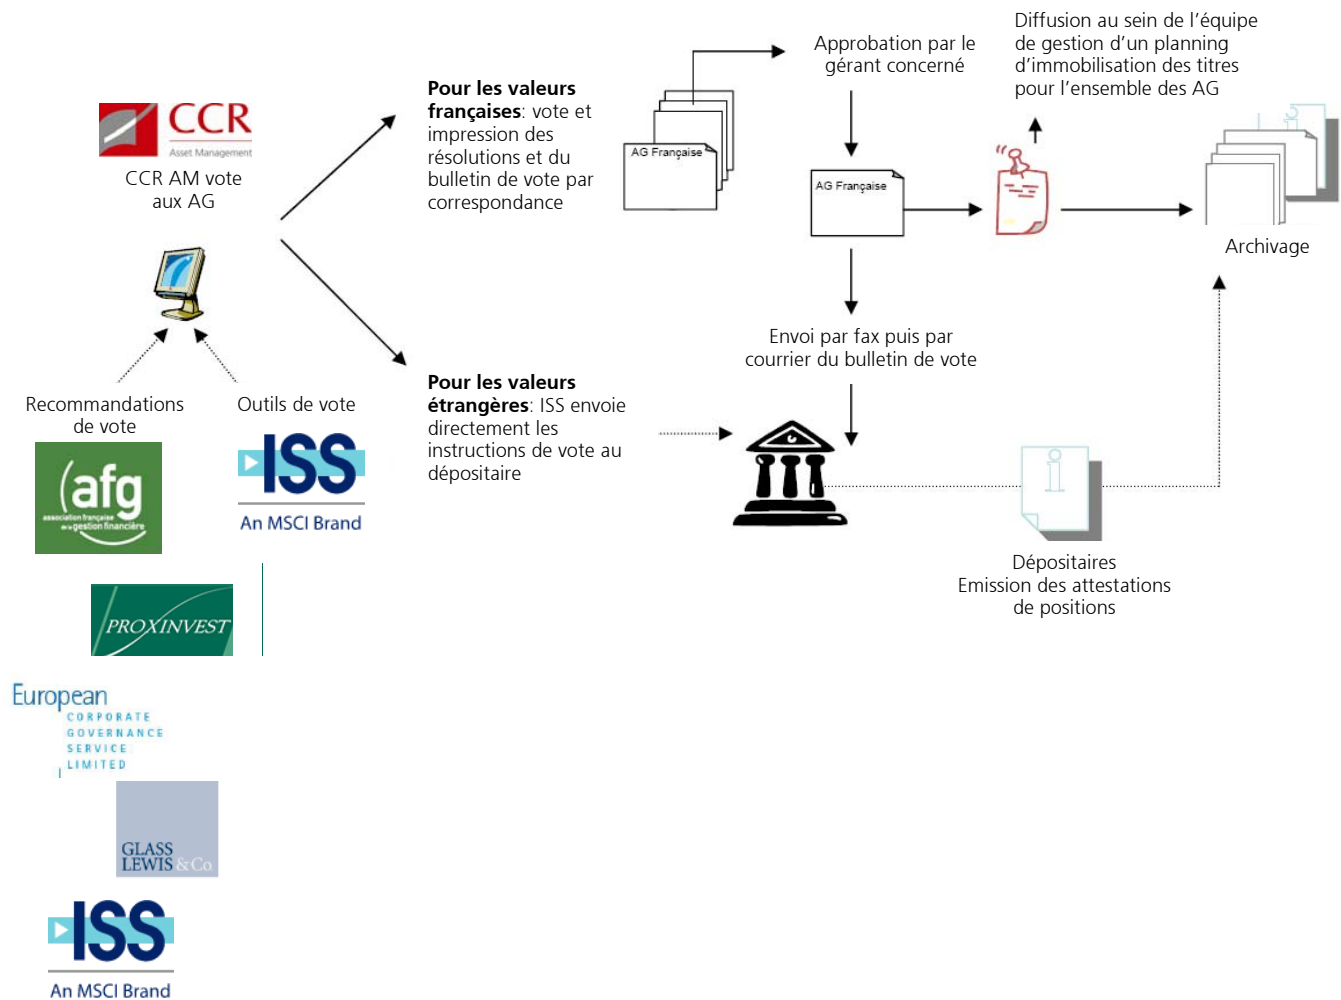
CCR
Asset Management
CCR AM vote aux AG

Recommandations de vote

Outils de vote

afg
association française de la gestion financière

ISS
An MSCI Brand

PROXINVEST

European
CORPORATE
GOVERNANCE
SERVICE
LIMITED

GLASS LEWIS & Co

ISS
An MSCI Brand

**Pour les valeurs françaises**: vote et impression des résolutions et du bulletin de vote par correspondance

**Pour les valeurs étrangères**: ISS envoie directement les instructions de vote au dépositaire

AG Française

Approbation par le gérant concerné

AG Française

Diffusion au sein de l'équipe de gestion d'un planning d'immobilisation des titres pour l'ensemble des AG

Archivage

Envoi par fax puis par courrier du bulletin de vote

Dépositaires
Emission des attestations de positions